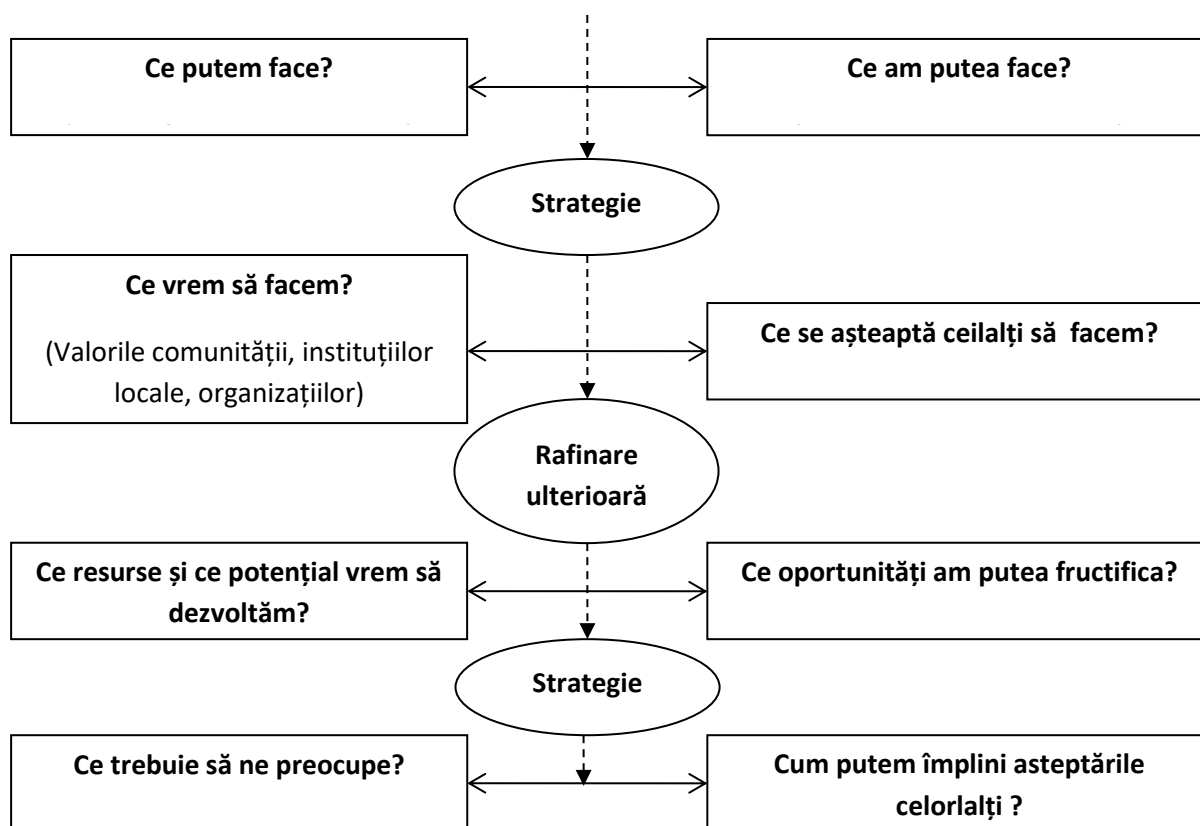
Ce putem face?

Ce am putea face?

Strategie

Ce vrem să facem?

(Valorile comunității, instituțiilor locale, organizațiilor)

Ce se așteaptă ceilalți să facem?

Rafinare ulterioară

Ce resurse și ce potențial vrem să dezvoltăm?

Ce oportunități am putea fructifica?

Strategie

Ce trebuie să ne preocupe?

Cum putem împlini asteptările celorlalți ?